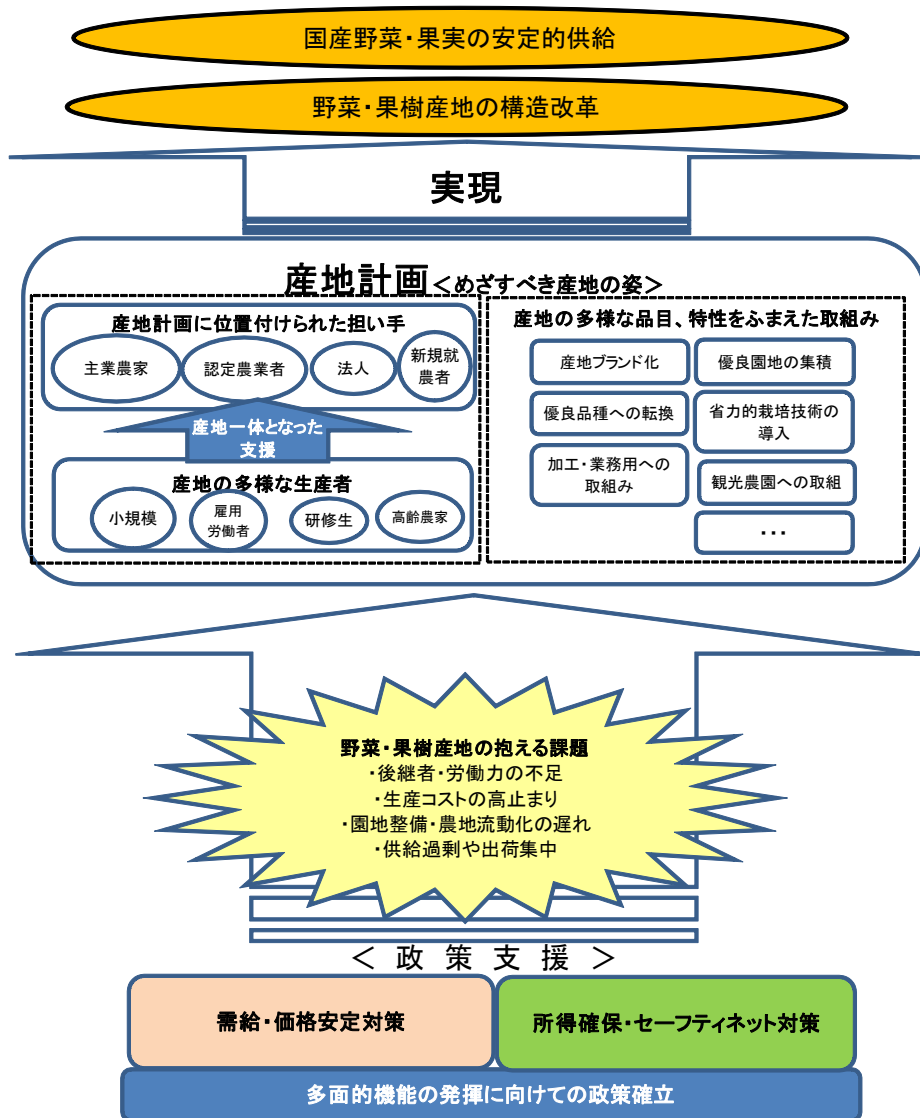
国産野菜・果実の安定的供給

野菜・果樹産地の構造改革

実現

産地計画＜めざすべき産地の姿＞

産地計画に位置付けられた担い手

主業農家

認定農業者

法人

新規就農者

産地一体となった支援

産地の多様な生産者

小規模

雇用労働者

研修生

高齢農家

産地の多様な品目、特性をふまえた取組み

産地ブランド化

優良園地の集積

優良品種への転換

省力的栽培技術の導入

加工・業務用への取組み

観光農園への取組

・・・

野菜・果樹産地の抱える課題
・後継者・労働力の不足
・生産コストの高止まり
・園地整備・農地流動化の遅れ
・供給過剰や出荷集中

＜ 政 策 支 援 ＞

需給・価格安定対策

所得確保・セーフティネット対策

多面的機能の発揮に向けての政策確立